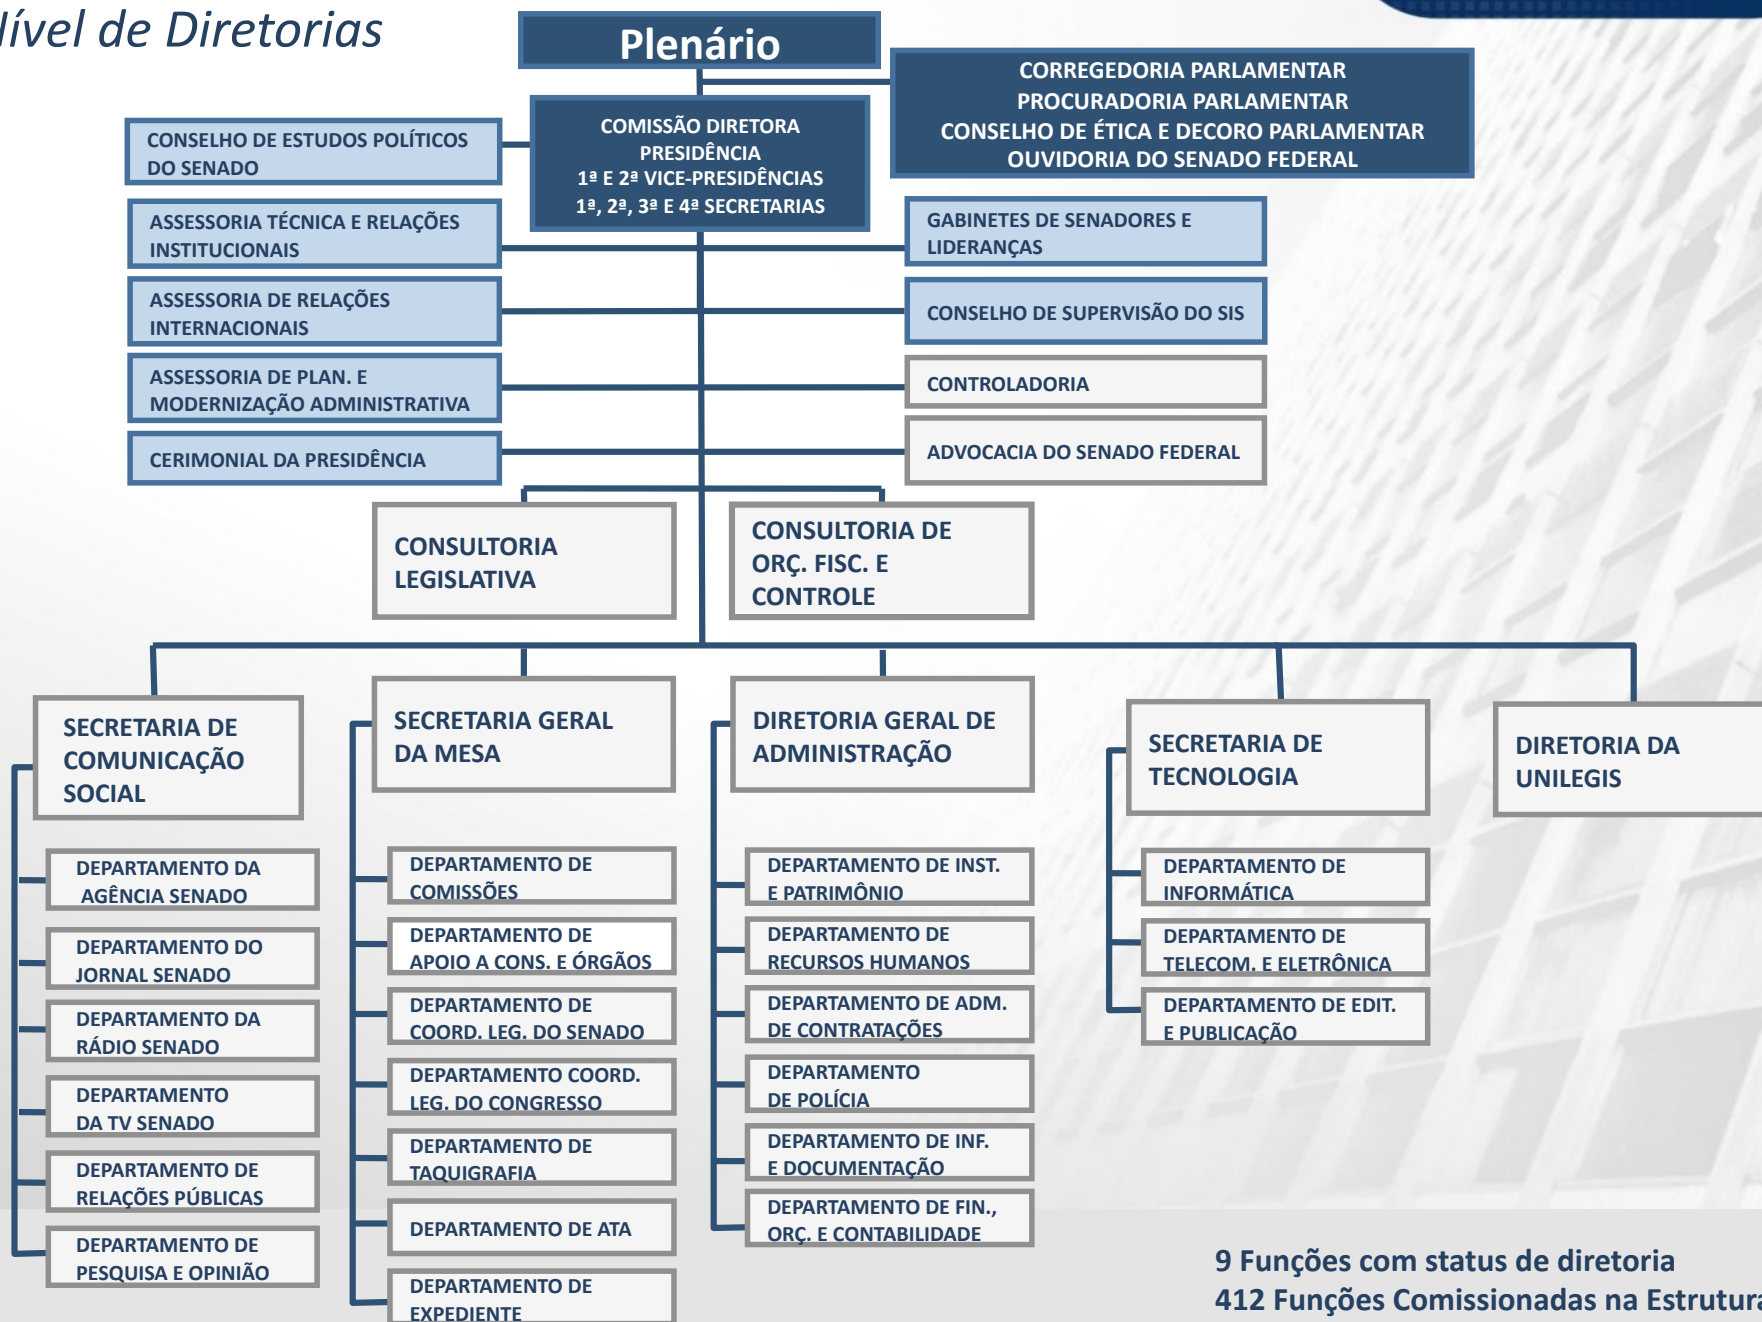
lível de Diretorias

Plenário

CORREGEDORIA PARLAMENTAR
PROCURADORIA PARLAMENTAR
CONSELHO DE ÉTICA E DECORO PARLAMENTAR
OUVIDORIA DO SENADO FEDERAL

COMISSÃO DIRETORA
PRESIDÊNCIA
1ª E 2ª VICE-PRESIDÊNCIAS
1ª, 2ª, 3ª E 4ª SECRETARIAS

CONSELHO DE ESTUDOS POLÍTICOS DO SENADO

ASSESSORIA TÉCNICA E RELAÇÕES INSTITUCIONAIS

ASSESSORIA DE RELAÇÕES INTERNACIONAIS

ASSESSORIA DE PLAN. E MODERNIZAÇÃO ADMINISTRATIVA

CERIMONIAL DA PRESIDÊNCIA

GABINETES DE SENADORES E LIDERANÇAS

CONSELHO DE SUPERVISÃO DO SIS

CONTROLADORIA

ADVOCACIA DO SENADO FEDERAL

CONSULTORIA LEGISLATIVA

CONSULTORIA DE ORÇ. FISC. E CONTROLE

SECRETARIA DE COMUNICAÇÃO SOCIAL

DEPARTAMENTO DA AGÊNCIA SENADO

DEPARTAMENTO DO JORNAL SENADO

DEPARTAMENTO DA RÁDIO SENADO

DEPARTAMENTO DA TV SENADO

DEPARTAMENTO DE RELAÇÕES PÚBLICAS

DEPARTAMENTO DE PESQUISA E OPINIÃO

SECRETARIA GERAL DA MESA

DEPARTAMENTO DE COMISSÕES

DEPARTAMENTO DE APOIO A CONS. E ÓRGÃOS

DEPARTAMENTO DE COORD. LEG. DO SENADO

DEPARTAMENTO COORD. LEG. DO CONGRESSO

DEPARTAMENTO DE TAQUIGRAFIA

DEPARTAMENTO DE ATA

DEPARTAMENTO DE EXPEDIENTE

DIRETORIA GERAL DE ADMINISTRAÇÃO

DEPARTAMENTO DE INST. E PATRIMÔNIO

DEPARTAMENTO DE RECURSOS HUMANOS

DEPARTAMENTO DE ADM. DE CONTRATAÇÕES

DEPARTAMENTO DE POLÍCIA

DEPARTAMENTO DE INF. E DOCUMENTAÇÃO

DEPARTAMENTO DE FIN., ORÇ. E CONTABILIDADE

SECRETARIA DE TECNOLOGIA

DEPARTAMENTO DE INFORMÁTICA

DEPARTAMENTO DE TELECOM. E ELETRÔNICA

DEPARTAMENTO DE EDIT. E PUBLICAÇÃO

DIRETORIA DA UNILEGIS

9 Funções com status de diretoria
412 Funções Comissionadas na Estrutura